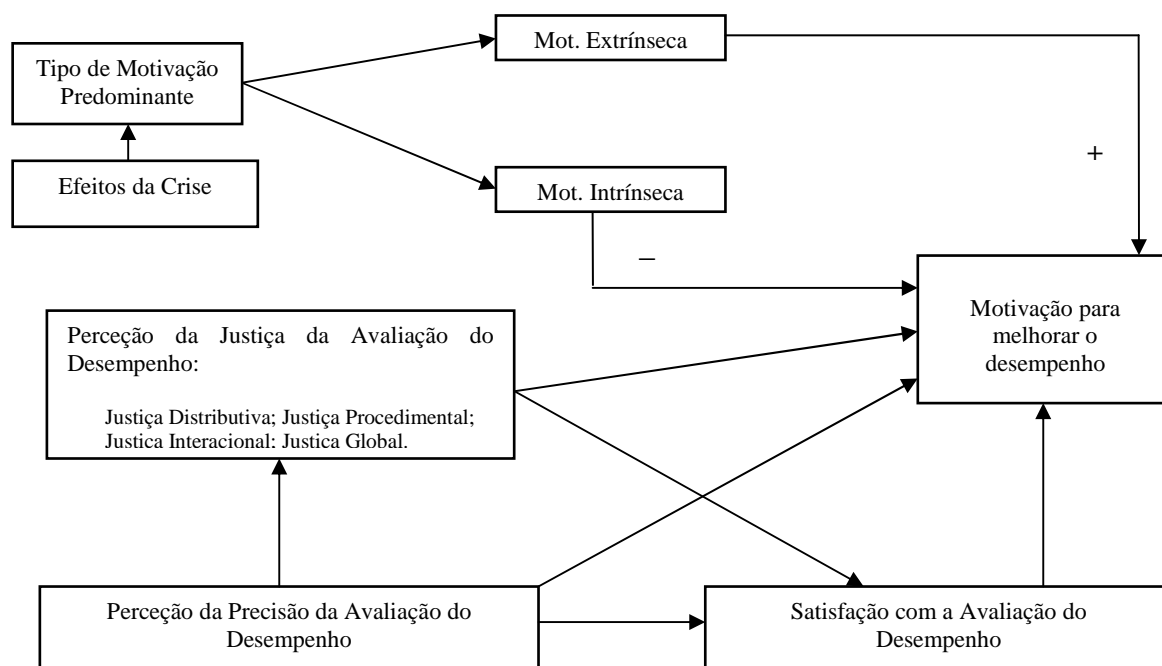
Tipo de Motivação Predominante

Efeitos da Crise

Mot. Extrínseca

Mot. Intrínseca

+

–

Motivação para melhorar o desempenho

Perceção da Justiça da Avaliação do Desempenho:

Justiça Distributiva; Justiça Procedimental; Justica Interacional: Justica Global.

Perceção da Precisão da Avaliação do Desempenho

Satisfação com a Avaliação do Desempenho